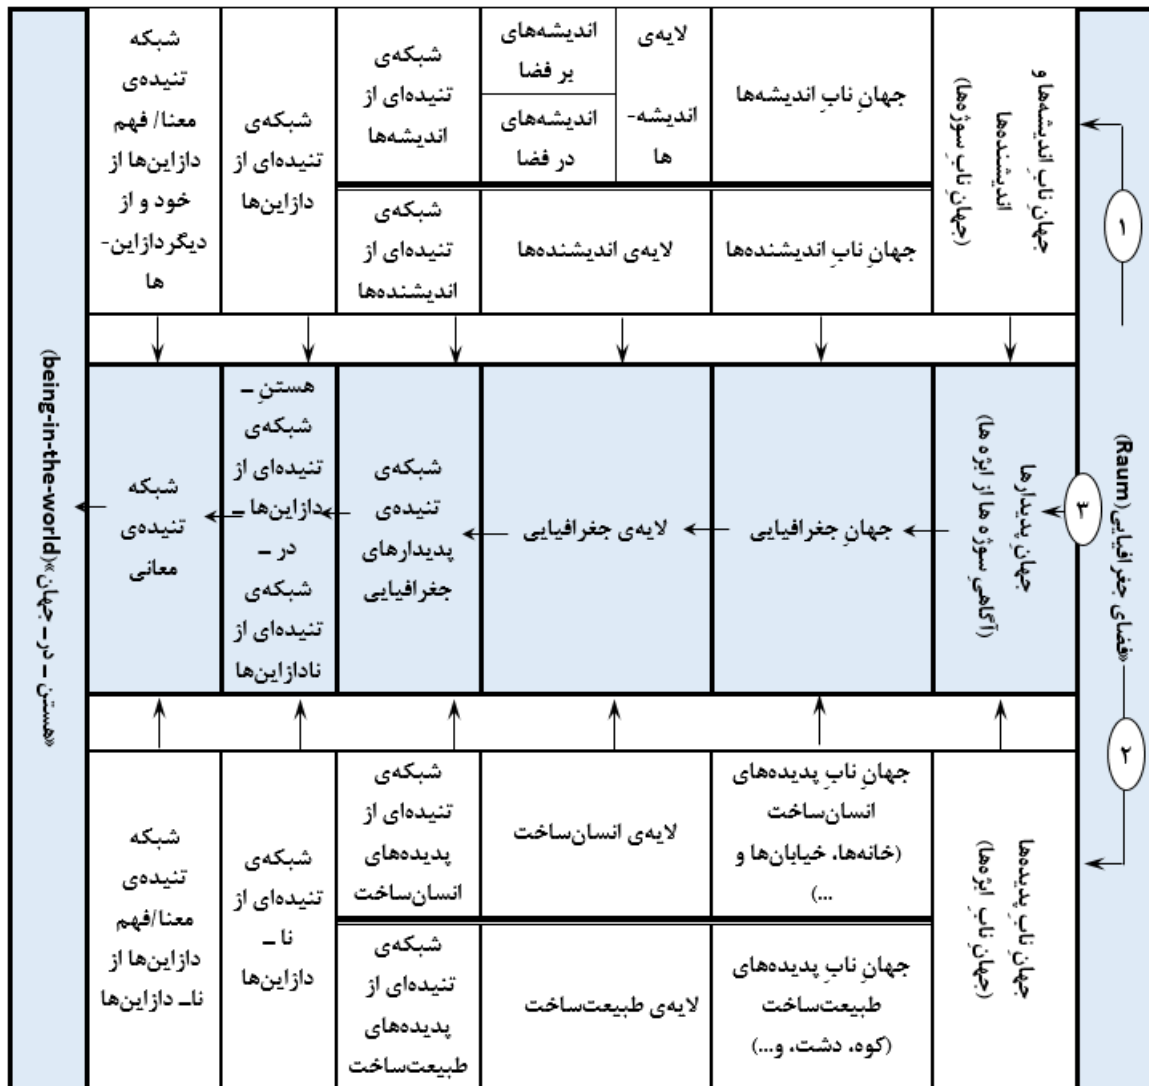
«فضای جغرافیایی» (Raum)

۱

جهانِ نابِ اندیشه‌ها و اندیشنده‌ها (جهانِ نابِ سوژه‌ها)

| جهانِ نابِ اندیشه‌ها | لایه‌ی اندیشه‌ها | اندیشه‌های بر فضا | شبکه‌ی تنیده‌ای از اندیشه‌ها | شبکه‌ی تنیده‌ای از دازاین‌ها | شبکه تنیده‌ی معنا/ فهم دازاین‌ها از خود و از دیگردازاین‌ها |
|---|---|---|---|---|---|
| | | اندیشه‌های در فضا | | | |
| جهانِ نابِ اندیشنده‌ها | لایه‌ی اندیشنده‌ها | | شبکه‌ی تنیده‌ای از اندیشنده‌ها | | |

۳

جهانِ پدیدارها (آگاهیِ سوژه‌ها از ابژه‌ها)

| جهانِ جغرافیایی | لایه‌ی جغرافیایی | شبکه‌ی تنیده‌ی پدیدارهای جغرافیایی | هستنِ ـ شبکه‌ی تنیده‌ای از دازاین‌ها ـ در ـ شبکه‌ی تنیده‌ای از نادازاین‌ها | شبکه تنیده‌ی معانی |
|---|---|---|---|---|

«هستن ـ در ـ جهان» (being-in-the-world)

۲

جهانِ نابِ پدیده‌ها (جهانِ نابِ ابژه‌ها)

| جهانِ نابِ پدیده‌های انسان‌ساخت (خانه‌ها، خیابان‌ها و ...) | لایه‌ی انسان‌ساخت | شبکه‌ی تنیده‌ای از پدیده‌های انسان‌ساخت | شبکه‌ی تنیده‌ای از نا ـ دازاین‌ها | شبکه تنیده‌ی معنا/فهم دازاین‌ها از نا ـ دازاین‌ها |
|---|---|---|---|---|
| جهانِ نابِ پدیده‌های طبیعت‌ساخت (کوه، دشت، و...) | لایه‌ی طبیعت‌ساخت | شبکه‌ی تنیده‌ای از پدیده‌های طبیعت‌ساخت | | |